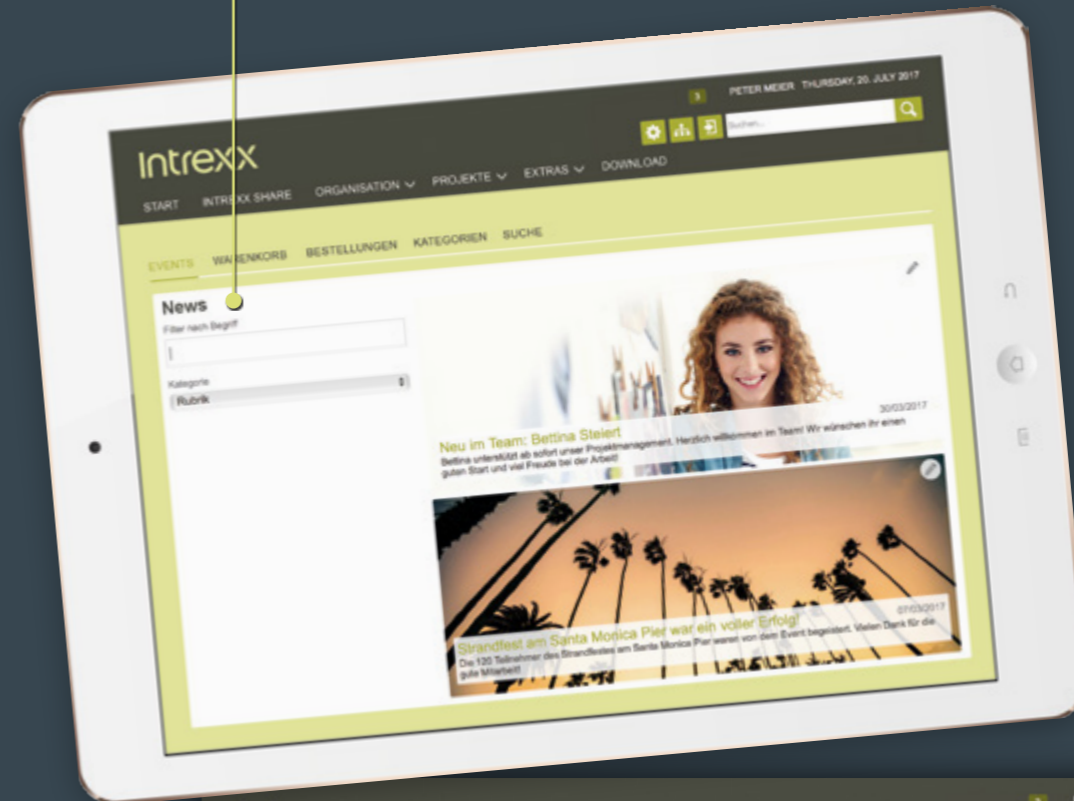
3 PETER MEIER THURSDAY, 20. JULY 2017

Suchen...

Intrexx

START INTREXX SHARE ORGANISATION PROJEKTE EXTRAS DOWNLOAD

EVENTS WARENKORB BESTELLUNGEN KATEGORIEN SUCHE

News

Filter nach Begriff

Kategorie

Rubrik

30/03/2017

Neu im Team: Bettina Steiert

Bettina unterstützt ab sofort unser Projektmanagement. Herzlich willkommen im Team! Wir wünschen ihr einen guten Start und viel Freude bei der Arbeit!

07/03/2017

Strandfest am Santa Monica Pier war ein voller Erfolg!

Die 120 Teilnehmer des Strandfestes am Santa Monica Pier waren von dem Event begeistert. Vielen Dank für die gute Mitarbeit!